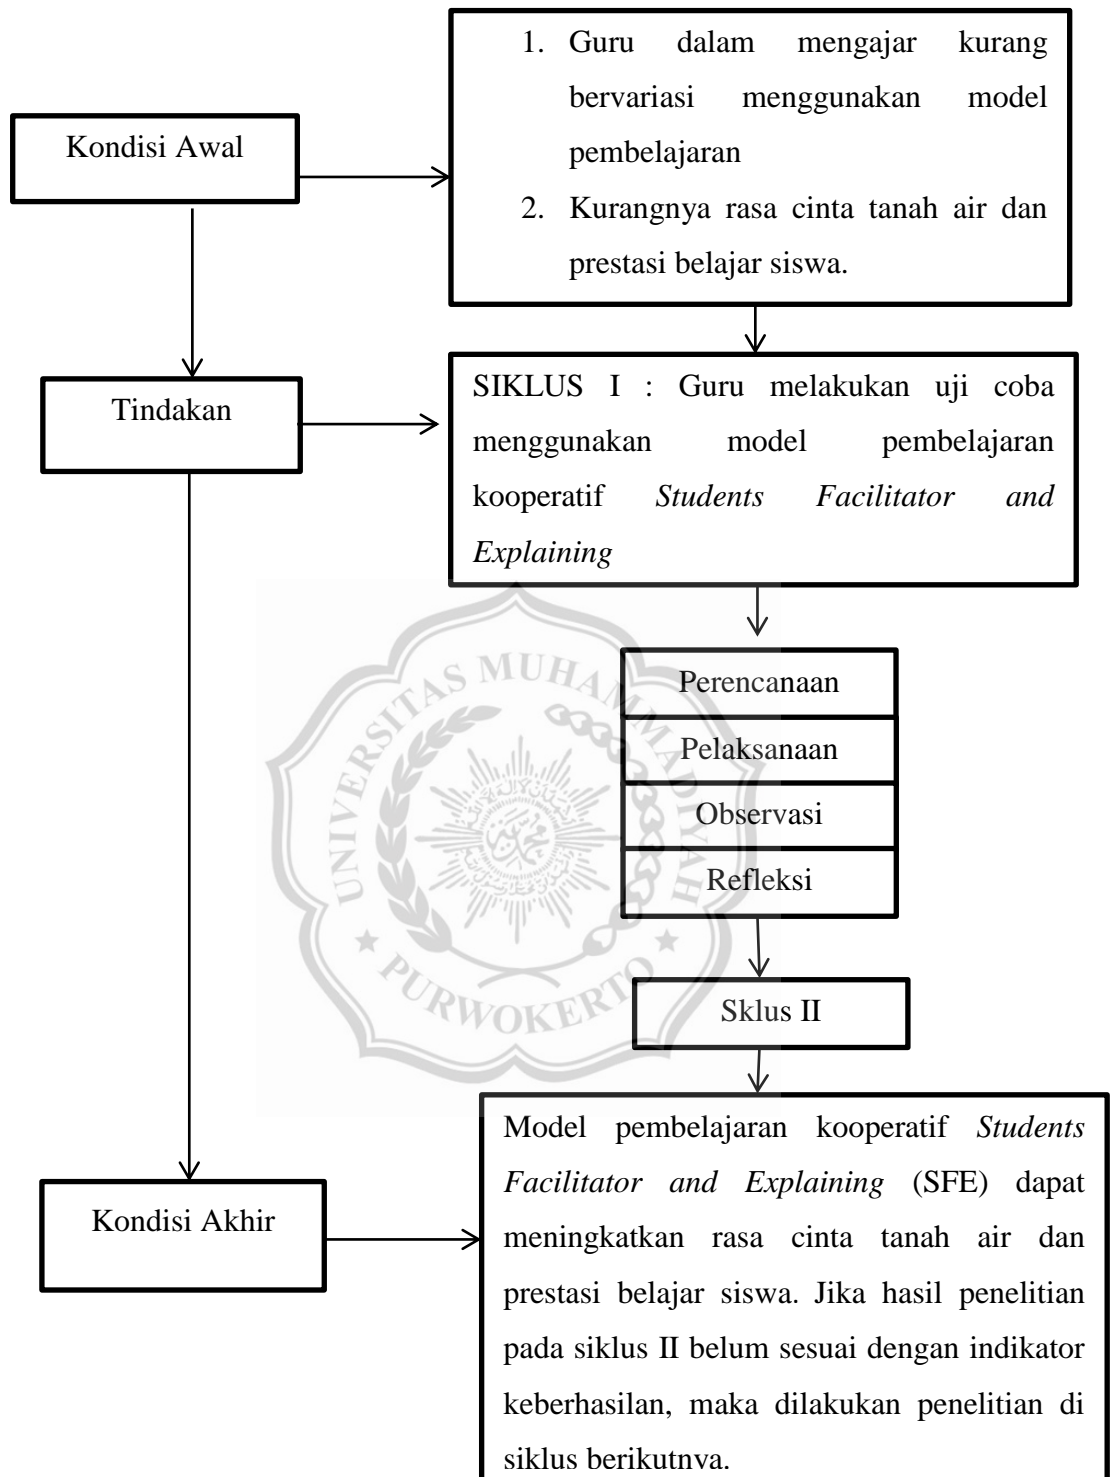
Kondisi Awal

1. Guru dalam mengajar kurang bervariasi menggunakan model pembelajaran
2. Kurangnya rasa cinta tanah air dan prestasi belajar siswa.

Tindakan

SIKLUS I : Guru melakukan uji coba menggunakan model pembelajaran kooperatif *Students Facilitator and Explaining*

Perencanaan

Pelaksanaan

Observasi

Refleksi

Sklus II

Kondisi Akhir

Model pembelajaran kooperatif *Students Facilitator and Explaining* (SFE) dapat meningkatkan rasa cinta tanah air dan prestasi belajar siswa. Jika hasil penelitian pada siklus II belum sesuai dengan indikator keberhasilan, maka dilakukan penelitian di siklus berikutnya.

UNIVERSITAS MUHAMMADIYAH PURWOKERTO